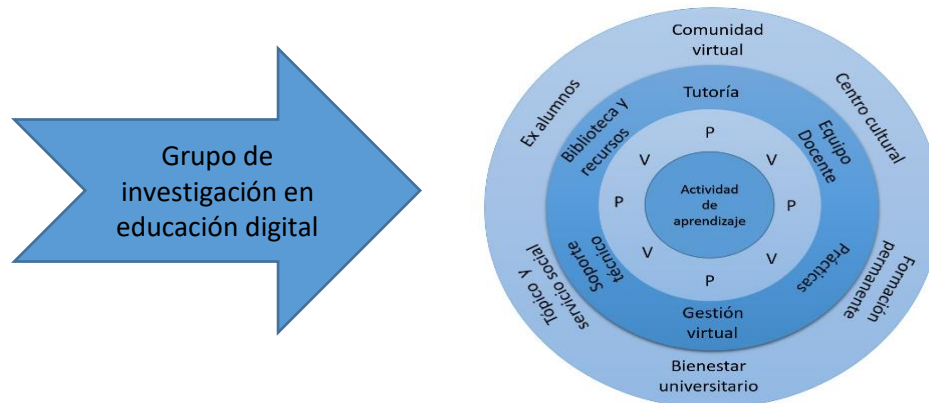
Grupo de investigación en educación digital

Comunidad virtual

Ex alumnos

Centro cultural

Tutoría

Biblioteca y recursos

Equipo Docente

P

V

V

Actividad de aprendizaje

P

P

V

V

P

Soporte técnico

Prácticas

Tópico y servicio social

Formación permanente

Gestión virtual

Bienestar universitario